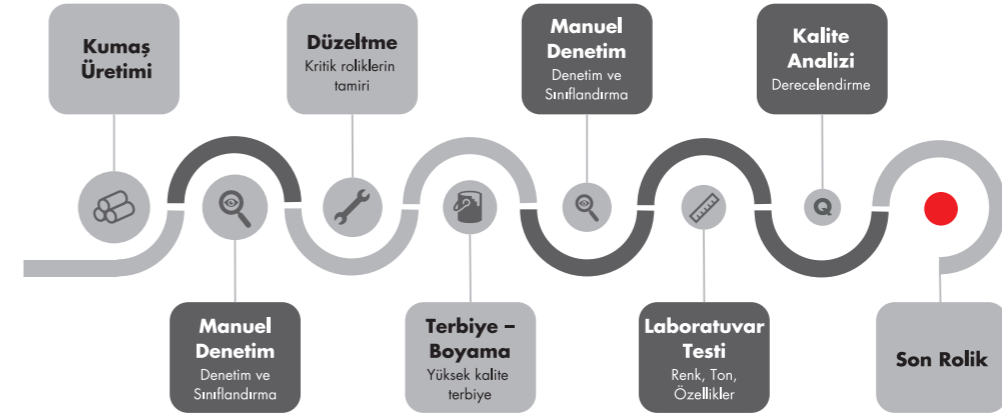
Kumaş Üretimi

Manuel Denetim
Denetim ve Sınıflandırma

Düzeltme
Kritik roliklerin tamiri

Terbiye – Boyama
Yüksek kalite terbiye

Manuel Denetim
Denetim ve Sınıflandırma

Laboratuvar Testi
Renk, Ton, Özellikler

Kalite Analizi
Derecelendirme

Q

Son Rolik